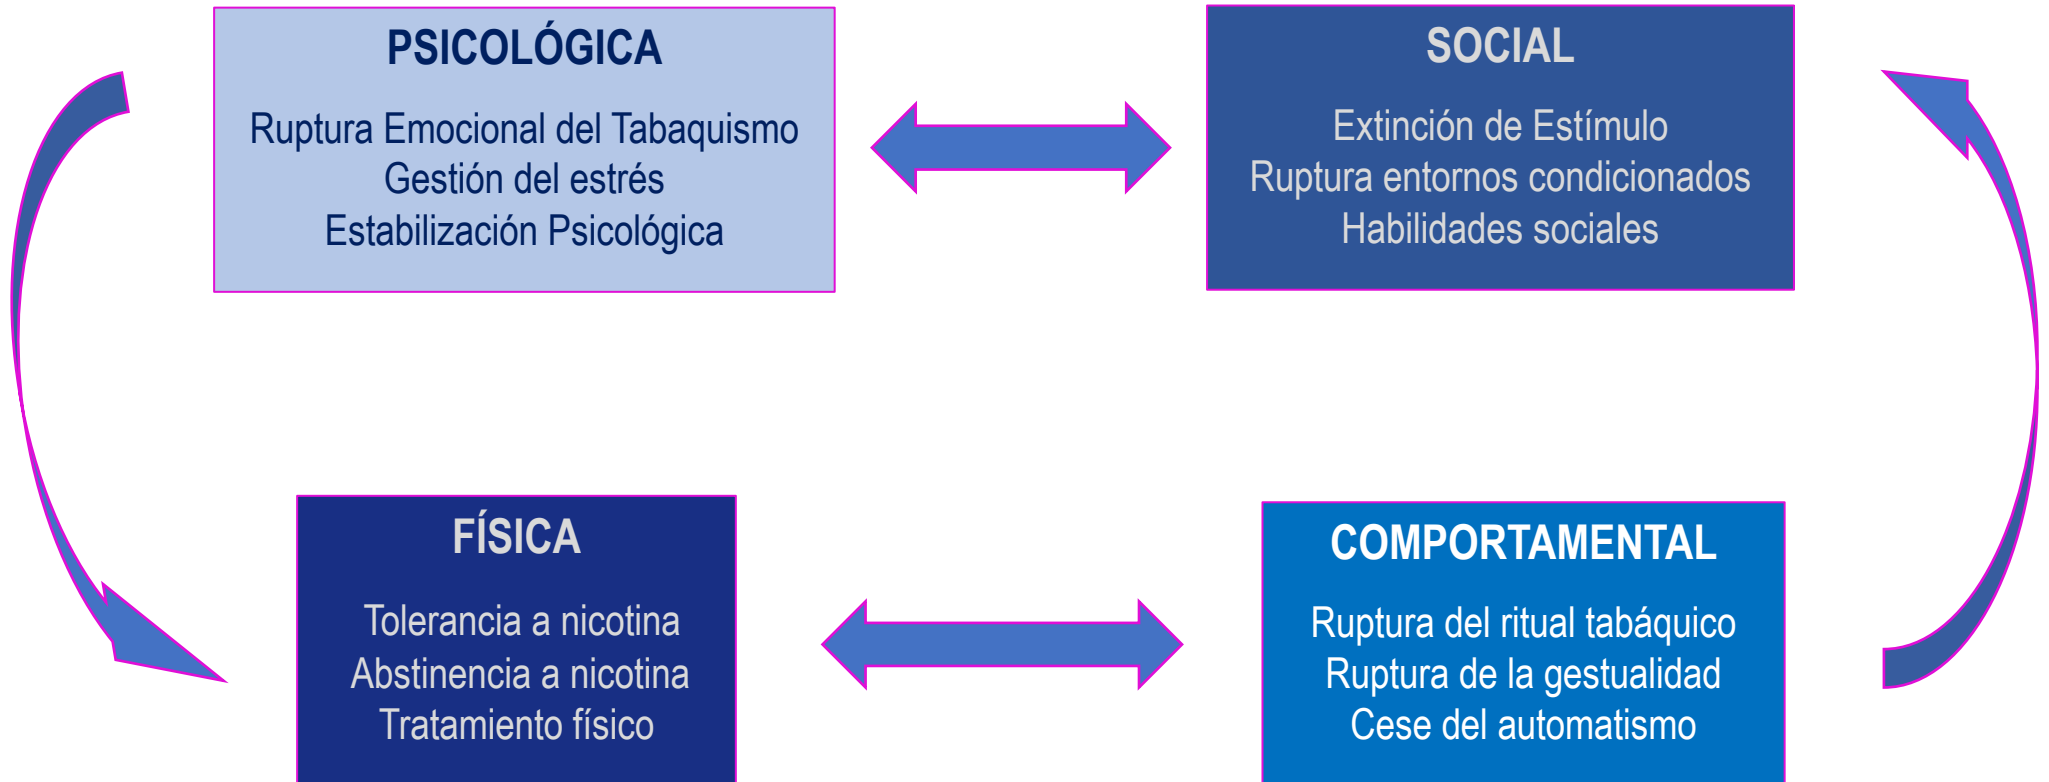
PSICOLÓGICA

Ruptura Emocional del Tabaquismo
Gestión del estrés
Estabilización Psicológica

SOCIAL

Extinción de Estímulo
Ruptura entornos condicionados
Habilidades sociales

FÍSICA

Tolerancia a nicotina
Abstinencia a nicotina
Tratamiento físico

COMPORTAMENTAL

Ruptura del ritual tabáquico
Ruptura de la gestualidad
Cese del automatismo